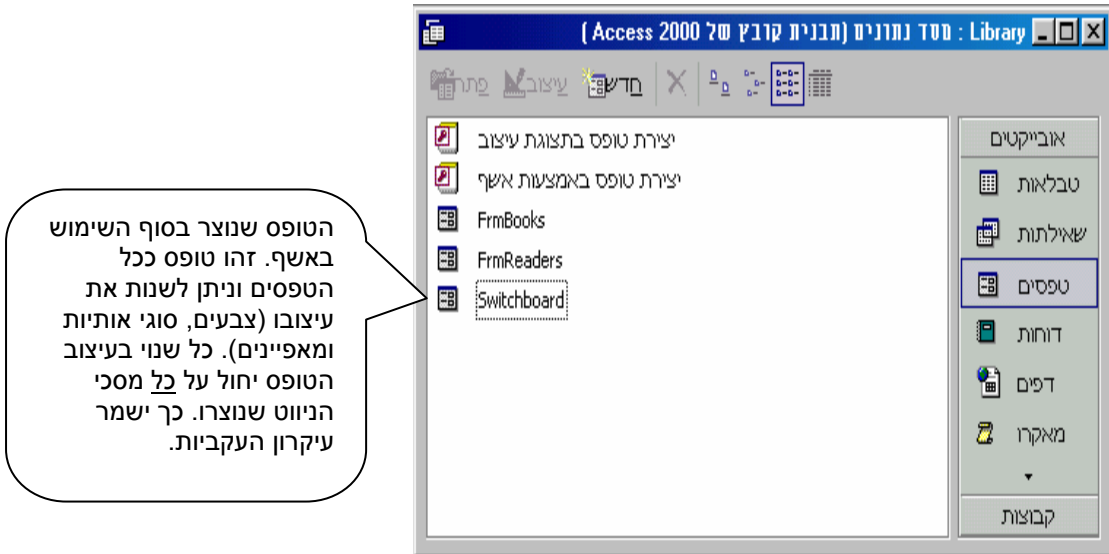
Library : מסד נתונים (תבנית קובץ של Access 2000)

פתח עיצוב חדש

אובייקטים
טבלאות
שאילתות
טפסים
דוחות
דפים
מאקרו
קבוצות

יצירת טופס בתצוגת עיצוב
יצירת טופס באמצעות אשף
FrmBooks
FrmReaders
Switchboard

הטופס שנוצר בסוף השימוש באשף. זהו טופס ככל הטפסים וניתן לשנות את עיצובו (צבעים, סוגי אותיות ומאפיינים). כל שנוי בעיצוב הטופס יחול על כל מסכי הניווט שנוצרו. כך ישמר עיקרון העקביות.